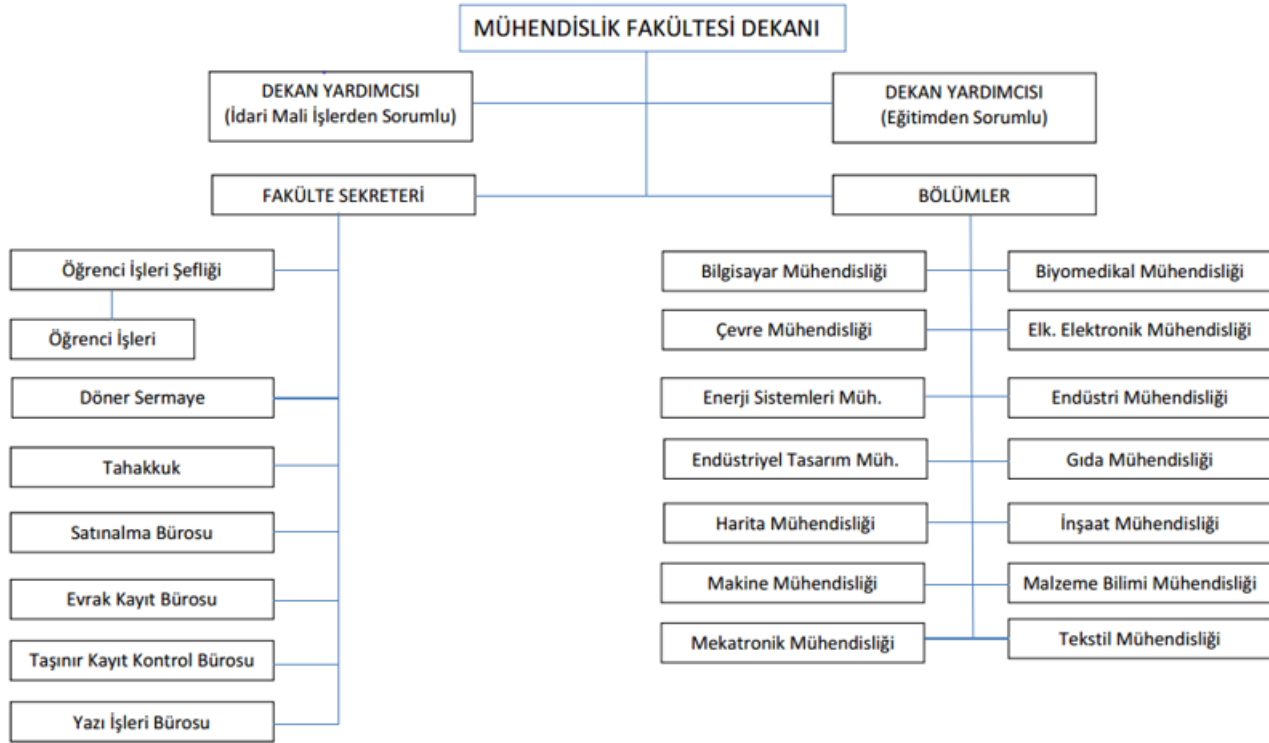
MÜHENDİSLİK FAKÜLTESİ DEKANI

DEKAN YARDIMCISI
(İdari Mali İşlerden Sorumlu)

DEKAN YARDIMCISI
(Eğitimden Sorumlu)

FAKÜLTE SEKRETERİ

BÖLÜMLER

Öğrenci İşleri Şefliği

Öğrenci İşleri

Döner Sermaye

Tahakkuk

Satınalma Bürosu

Evrak Kayıt Bürosu

Taşınır Kayıt Kontrol Bürosu

Yazı İşleri Bürosu

Bilgisayar Mühendisliği

Biyomedikal Mühendisliği

Çevre Mühendisliği

Elk. Elektronik Mühendisliği

Enerji Sistemleri Müh.

Endüstri Mühendisliği

Endüstriyel Tasarım Müh.

Gıda Mühendisliği

Harita Mühendisliği

İnşaat Mühendisliği

Makine Mühendisliği

Malzeme Bilimi Mühendisliği

Mekatronik Mühendisliği

Tekstil Mühendisliği